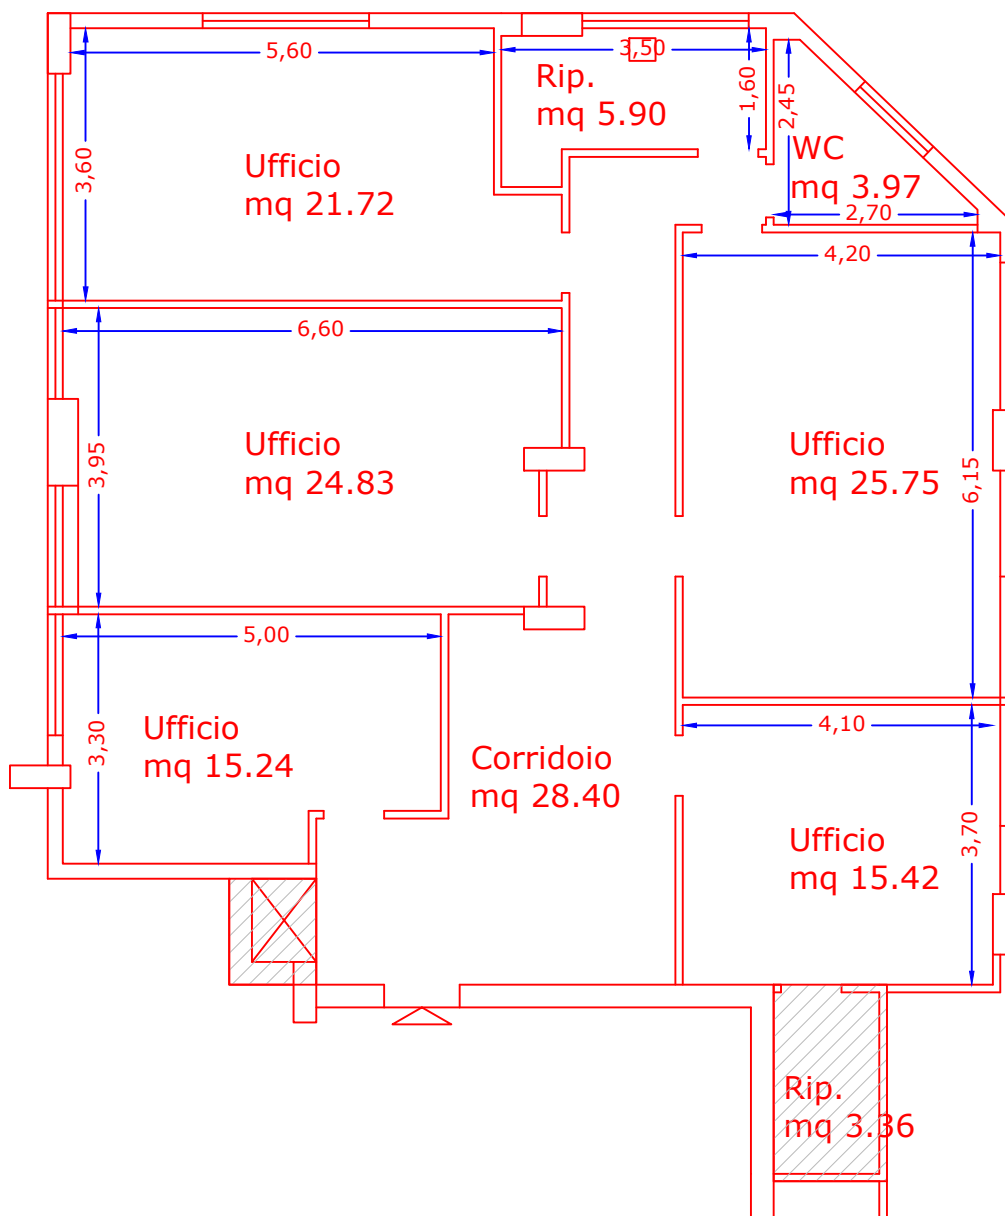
5,60
3,50
Rip.
mq 5.90
1,60
2,45
WC
mq 3.97
3,60
Ufficio
mq 21.72
2,70
4,20
6,60
Ufficio
mq 24.83
3,95
Ufficio
mq 25.75
6,15
5,00
Ufficio
mq 15.24
3,30
Corridoio
mq 28.40
4,10
Ufficio
mq 15.42
3,70
Rip.
mq 3.36